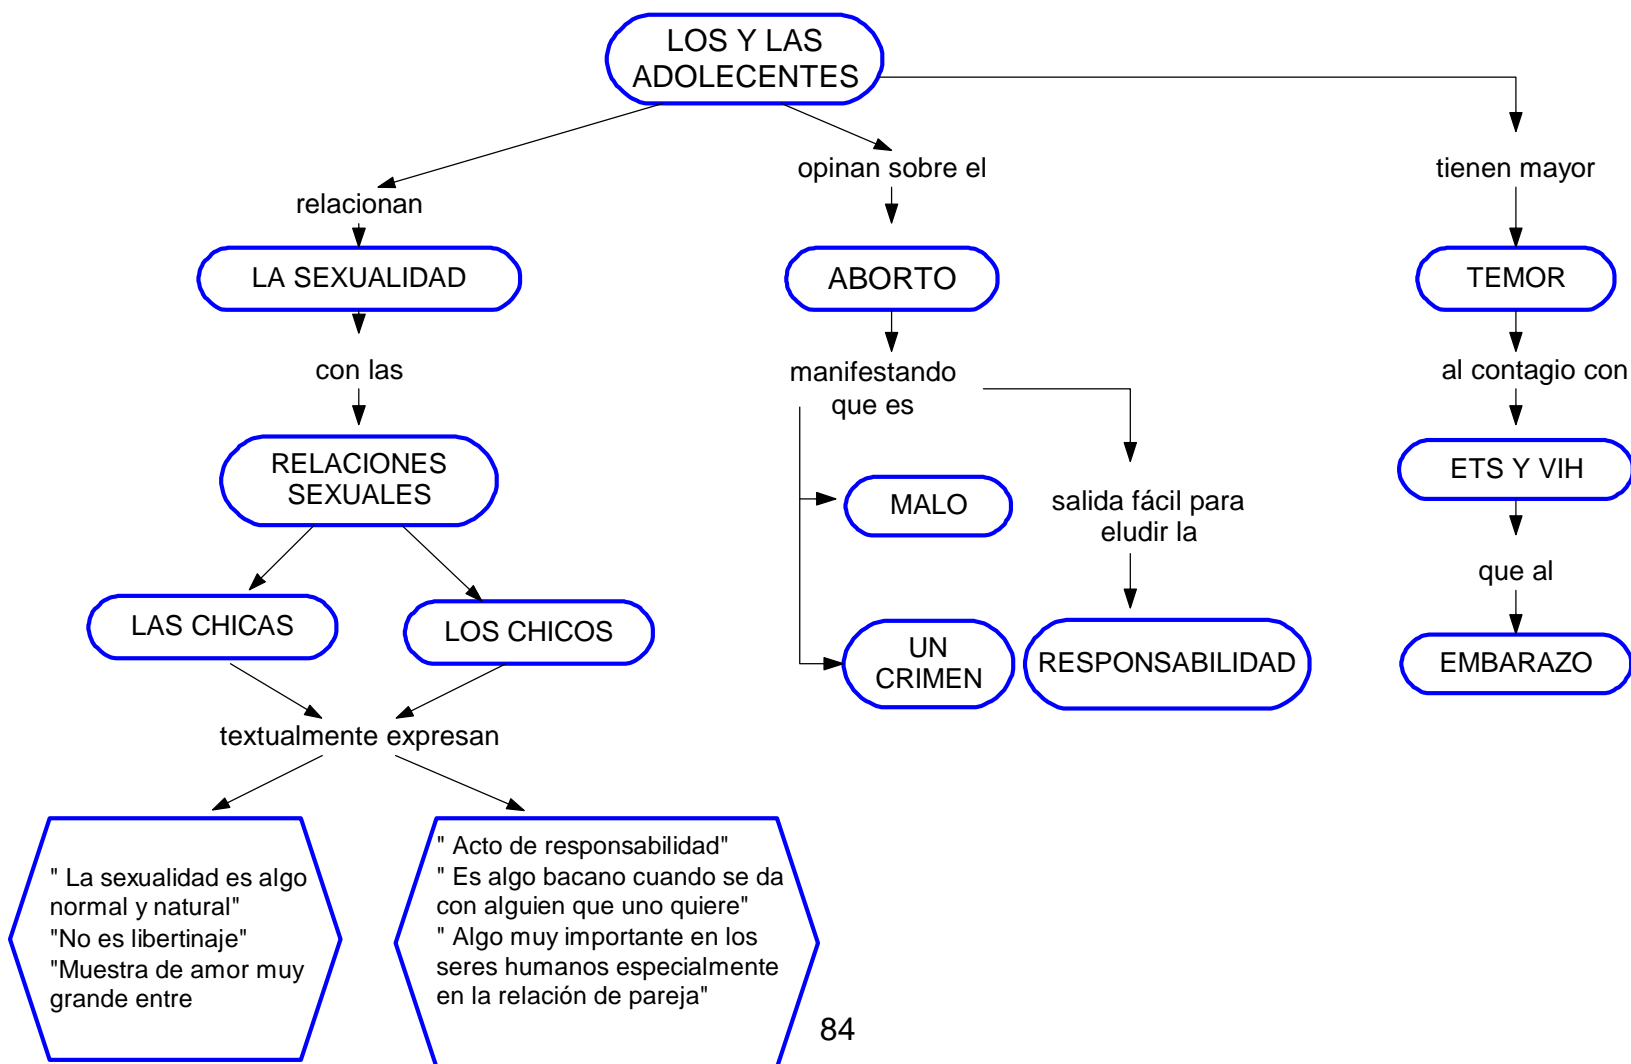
LOS Y LAS ADOLECENTES

relacionan

LA SEXUALIDAD

con las

RELACIONES SEXUALES

LAS CHICAS

LOS CHICOS

textualmente expresan

" La sexualidad es algo normal y natural"
"No es libertinaje"
"Muestra de amor muy grande entre

" Acto de responsabilidad"
" Es algo bacano cuando se da con alguien que uno quiere"
" Algo muy importante en los seres humanos especialmente en la relación de pareja"

opinan sobre el

ABORTO

manifestando que es

MALO

UN CRIMEN

salida fácil para eludir la

RESPONSABILIDAD

tienen mayor

TEMOR

al contagio con

ETS Y VIH

que al

EMBARAZO

84